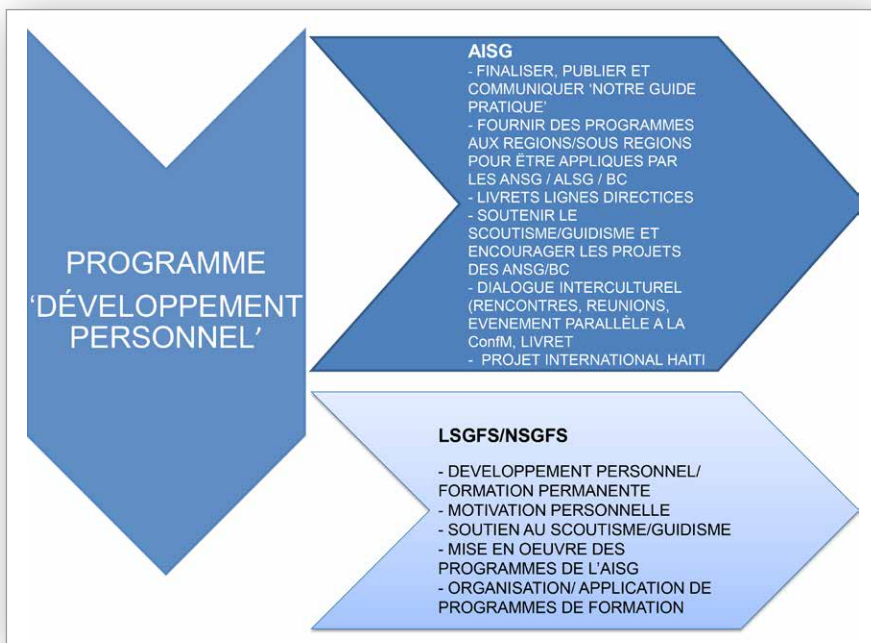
PROGRAMME 'DÉVELOPPEMENT PERSONNEL'

AISG
- FINALISER, PUBLIER ET COMMUNIQUER 'NOTRE GUIDE PRATIQUE'
- FOURNIR DES PROGRAMMES AUX REGIONS/SOUS REGIONS POUR ÊTRE APPLIQUES PAR LES ANSG / ALSG / BC
- LIVRETS LIGNES DIRECTICES
- SOUTENIR LE SCOUTISME/GUIDISME ET ENCOURAGER LES PROJETS DES ANSG/BC
- DIALOGUE INTERCULTUREL (RENCONTRES, REUNIONS, EVENEMENT PARALLÈLE A LA ConfM, LIVRET
- PROJET INTERNATIONAL HAITI

LSGFS/NSGFS

- DEVELOPPEMENT PERSONNEL/ FORMATION PERMANENTE
- MOTIVATION PERSONNELLE
- SOUTIEN AU SCOUTISME/GUIDISME
- MISE EN OEUVRE DES PROGRAMMES DE L'AISG
- ORGANISATION/ APPLICATION DE PROGRAMMES DE FORMATION